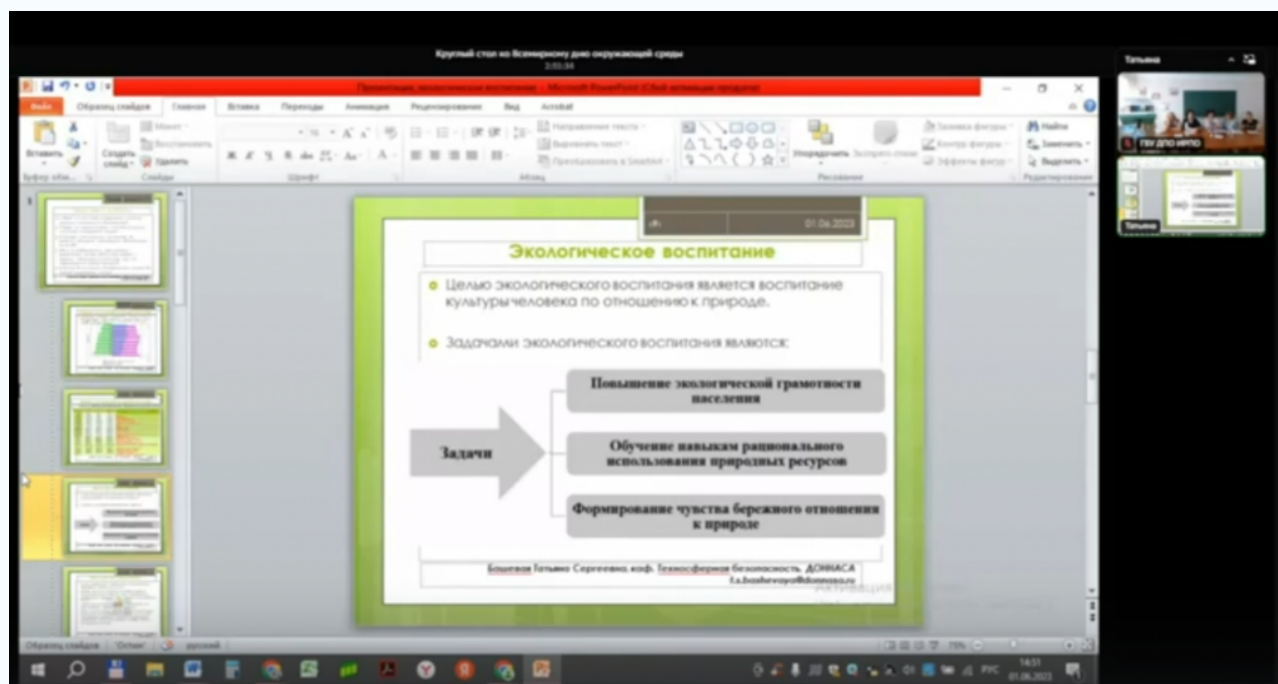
Круглый стол ко Всемирному дню окружающей среды
2:55:34

Презентация_экологическое воспитание - Microsoft PowerPoint (Сбой активации продукта)

Файл Образец слайдов Главная Вставка Переходы Анимация Рецензирование Вид Acrobat

Вставить Создать слайд Макет Восстановить Удалить Направление текста Выровнять текст Преобразовать в SmartArt Упорядочить Экспресс-стили Заливка фигуры Контур фигуры Эффекты фигуры Найти Заменить Выделить
Буфер обмена Слайды Шрифт Абзац Рисование Редактирование

01.06.2023

Экологическое воспитание

Целью экологического воспитания является воспитание культуры человека по отношению к природе.

Задачами экологического воспитания являются:

Задачи

Повышение экологической грамотности населения

Обучение навыкам рационального использования природных ресурсов

Формирование чувства бережного отношения к природе

Бошкова Татьяна Сергеевна, каф. Техносферная безопасность, ДОННАСА
t.s.boshkova@donnasa.ru

Активация

Татьяна
ГБУ ДПО ИРПО
Татьяна

Образец слайдов "Оптик" русский
75%
РУС 14:51 01.06.2023